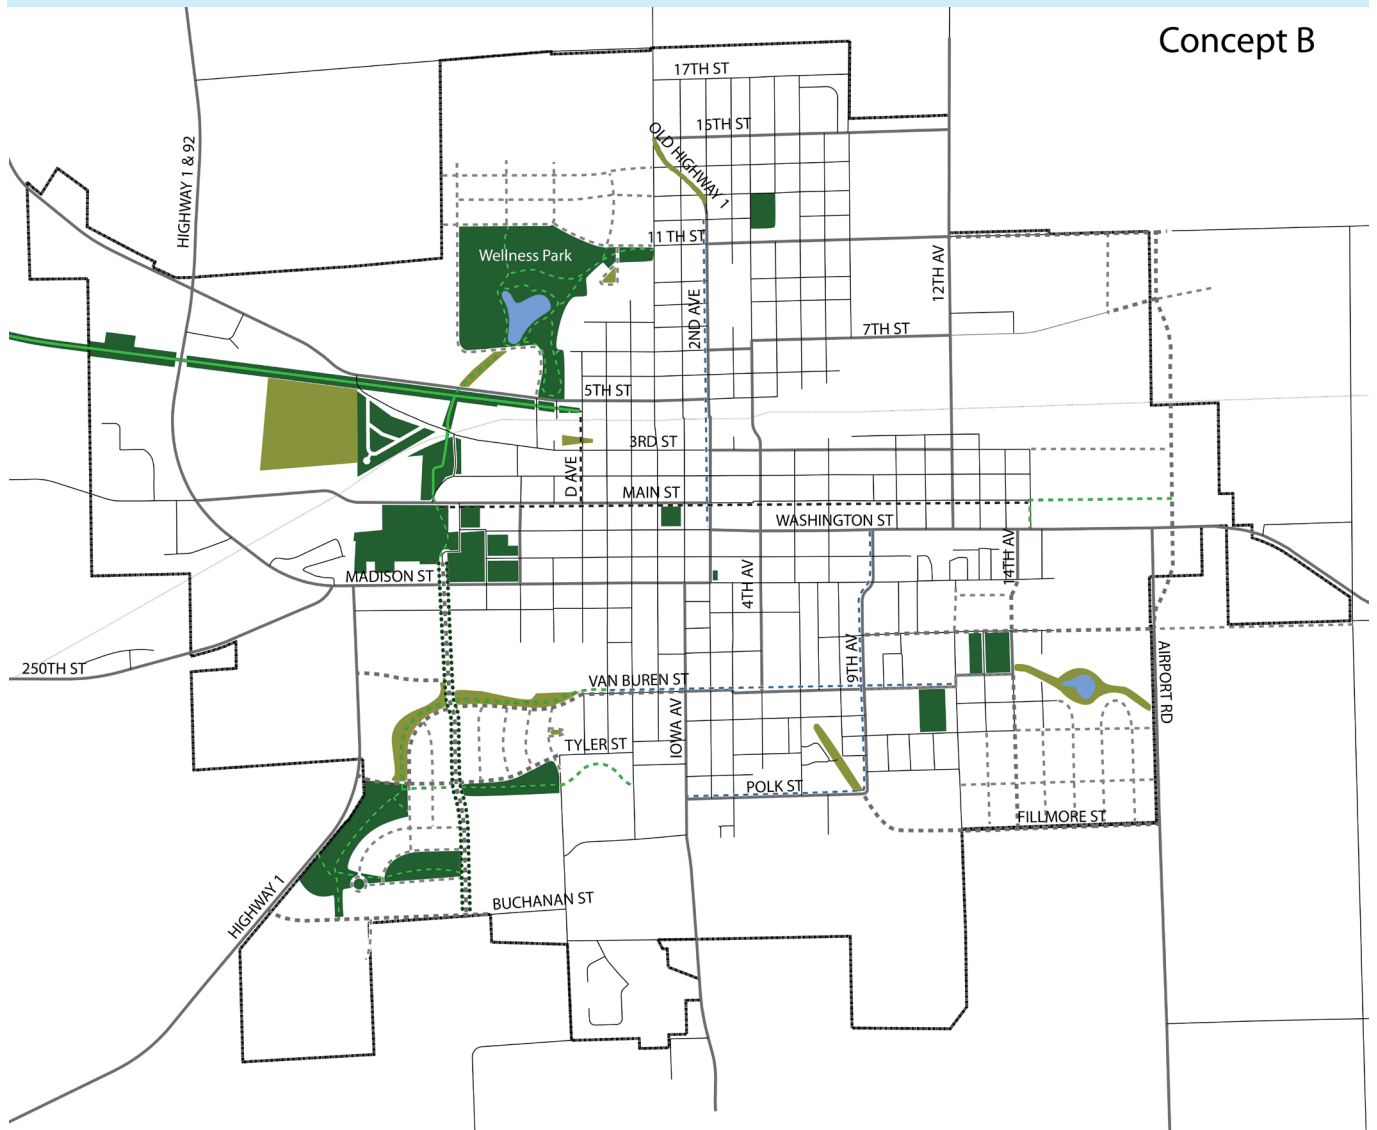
Concept B

17TH ST
15TH ST
OLD HIGHWAY 1
HIGHWAY 1 & 92
11 TH ST
Wellness Park
12TH AV
2ND AVE
7TH ST
5TH ST
3RD ST
D AVE
MAIN ST
WASHINGTON ST
14TH AV
MADISON ST
4TH AV
250TH ST
9TH AV
AIRPORT RD
VAN BUREN ST
IOWA AV
TYLER ST
POLK ST
FILLMORE ST
HIGHWAY 1
BUCHANAN ST